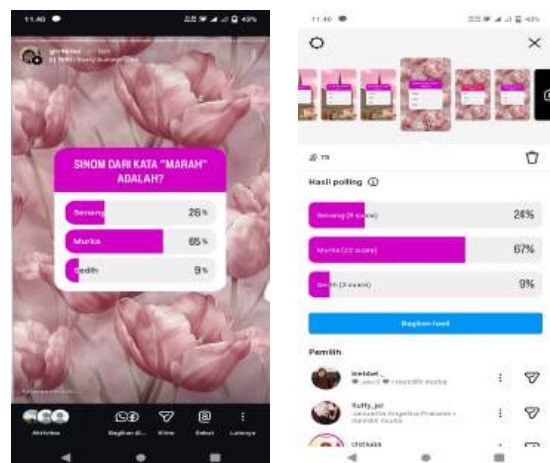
11.40

SINOM DARI KATA "MARAH" ADALAH?

Senang 26%

Murka 65%

Sedih 9%

Aktivitas

Bagikan di...

Kirim

Sebut

Lainnya

11.40

Hasil polling

Senang ([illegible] suara) 24%

Murka ([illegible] suara) 67%

Sedih ([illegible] suara) 9%

Bagikan hasil

Pemilih

fluffy_jel

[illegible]